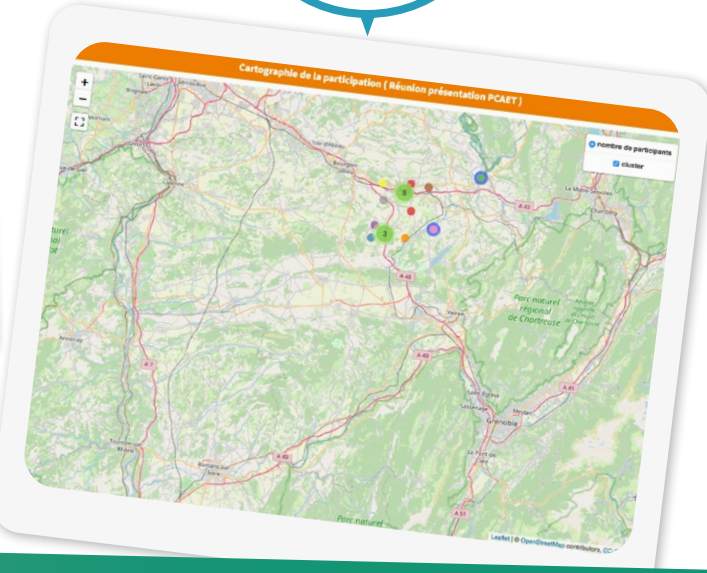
Cartographie de la participation ( Réunion présentation PCAET )

+
−

nombre de participants
cluster

8
3

Parc naturel régional de Chartreuse

Parc naturel

Grenoble

A 48
A 43
A 49
A 41
A 7
A 51

Leaflet | © OpenStreetMap contributors, CC-